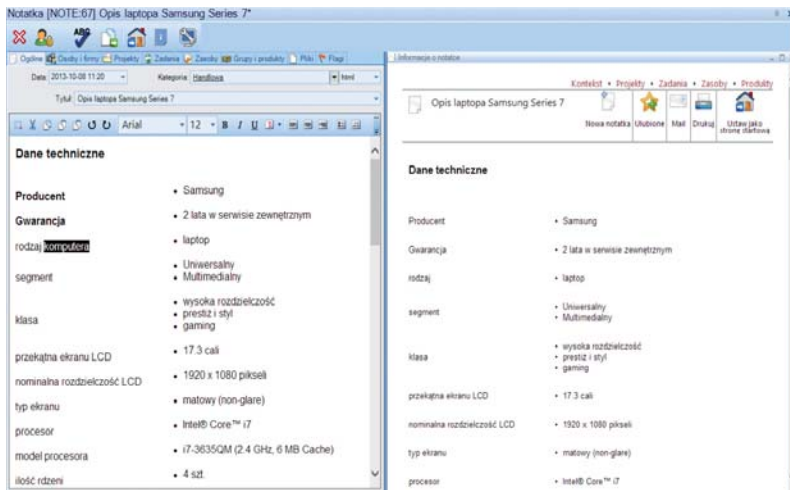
Notatka [NOTE:67] Opis laptopa Samsung Series 7*

Ogólne | Osoby i firmy | Projekty | Zadania | Zasoby | Grupy i produkty | Pliki | Flagi

Data 2013-10-08 11:20 Kategoria Handlowa html

Tytuł Opis laptopa Samsung Series 7

Arial 12 B I U

Dane techniczne

| | |
|---|---|
| Producent | • Samsung |
| Gwarancja | • 2 lata w serwisie zewnętrznym |
| rodzaj komputera | • laptop |
| segment | • Uniwersalny • Multimedialny |
| klasa | • wysoka rozdzielczość • prestiż i styl • gaming |
| przekątna ekranu LCD | • 17.3 cali |
| nominalna rozdzielczość LCD | • 1920 x 1080 pikseli |
| typ ekranu | • matowy (non-glare) |
| procesor | • Intel® Core™ i7 |
| model procesora | • i7-3635QM (2.4 GHz, 6 MB Cache) |
| ilość rdzeni | • 4 szt. |

Informacje o notatce

Kontekst • Projekty • Zadania • Zasoby • Produkty

Opis laptopa Samsung Series 7

Nowa notatka | Ulubione | Mail | Drukuj | Ustaw jako stronę startową

Dane techniczne

| | |
|---|---|
| Producent | • Samsung |
| Gwarancja | • 2 lata w serwisie zewnętrznym |
| rodzaj | • laptop |
| segment | • Uniwersalny • Multimedialny |
| klasa | • wysoka rozdzielczość • prestiż i styl • gaming |
| przekątna ekranu LCD | • 17.3 cali |
| nominalna rozdzielczość LCD | • 1920 x 1080 pikseli |
| typ ekranu | • matowy (non-glare) |
| procesor | • Intel® Core™ i7 |